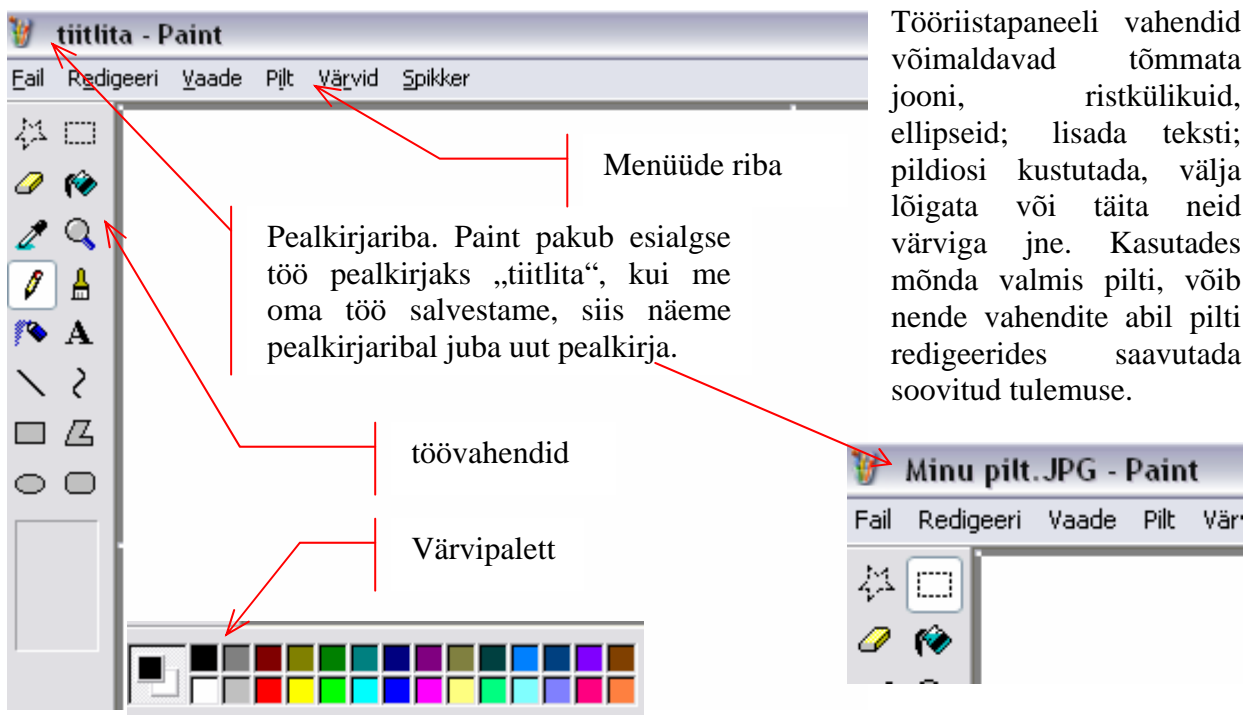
tiitlita - Paint

Fail Redigeeri Vaade Pilt Värvid Spikker

Menüüde riba

Pealkirjariba. Paint pakub esialgse töö pealkirjaks „tiitlita“, kui me oma töö salvestame, siis näeme pealkirjaribal juba uut pealkirja.

töövahendid

Värvipalett

Tööriistapaneeli vahendid võimaldavad tõmmata jooni, ristkülikuid, ellipseid; lisada teksti; pildiosi kustutada, välja lõigata või täita neid värviga jne. Kasutades mõnda valmis pilti, võib nende vahendite abil pilti redigeerides saavutada soovitud tulemuse.

Minu pilt.JPG - Paint

Fail Redigeeri Vaade Pilt Vär